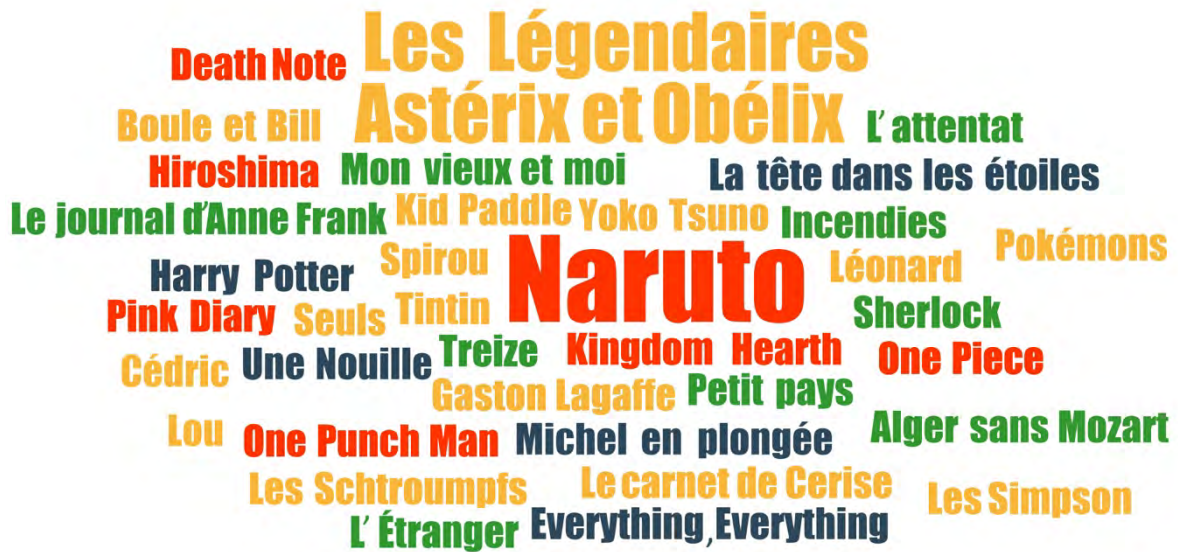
Death Note
Les Légendaires
Astérix et Obélix
Boule et Bill
L' attentat
Hiroshima
Mon vieux et moi
La tête dans les étoiles
Le journal d'Anne Frank
Kid Paddle
Yoko Tsuno
Incendies
Pokémons
Harry Potter
Spirou
Naruto
Léonard
Pink Diary
Seuls
Tintin
Sherlock
Cédric
Une Nouille
Treize
Kingdom Hearth
One Piece
Gaston Lagaffe
Petit pays
Lou
One Punch Man
Michel en plongée
Alger sans Mozart
Les Schtroumpfs
Le carnet de Cerise
Les Simpson
L' Étranger
Everything,Everything